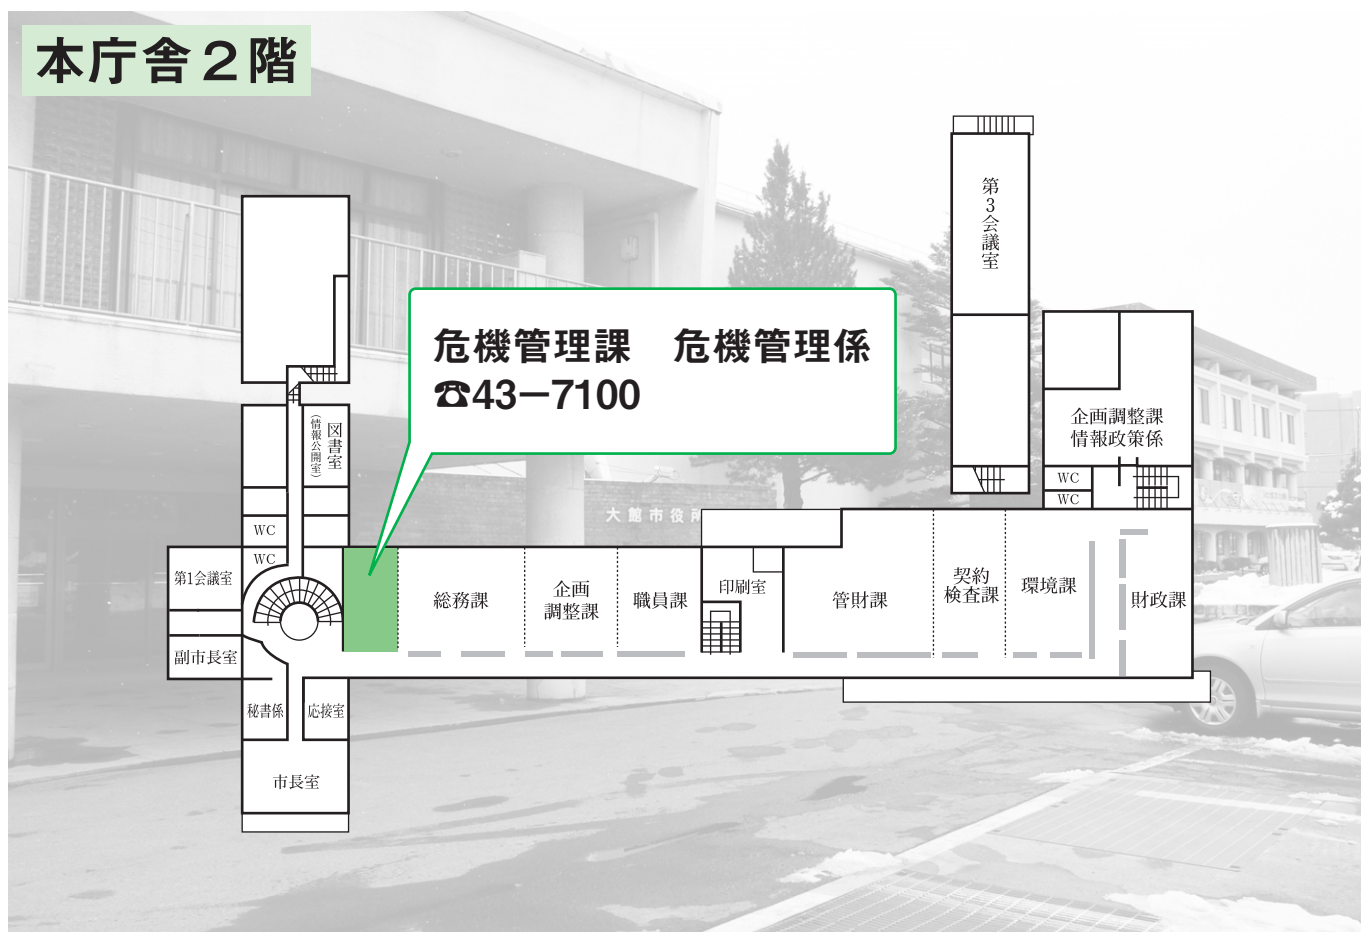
本庁舎２階

危機管理課　危機管理係
☎43−7100

第3会議室

企画調整課
情報政策係

WC
WC

図書室
（情報公開室）

WC
WC

第1会議室

副市長室

総務課

企画調整課

職員課

印刷室

管財課

契約検査課

環境課

財政課

秘書係

応接室

市長室

大館市役所